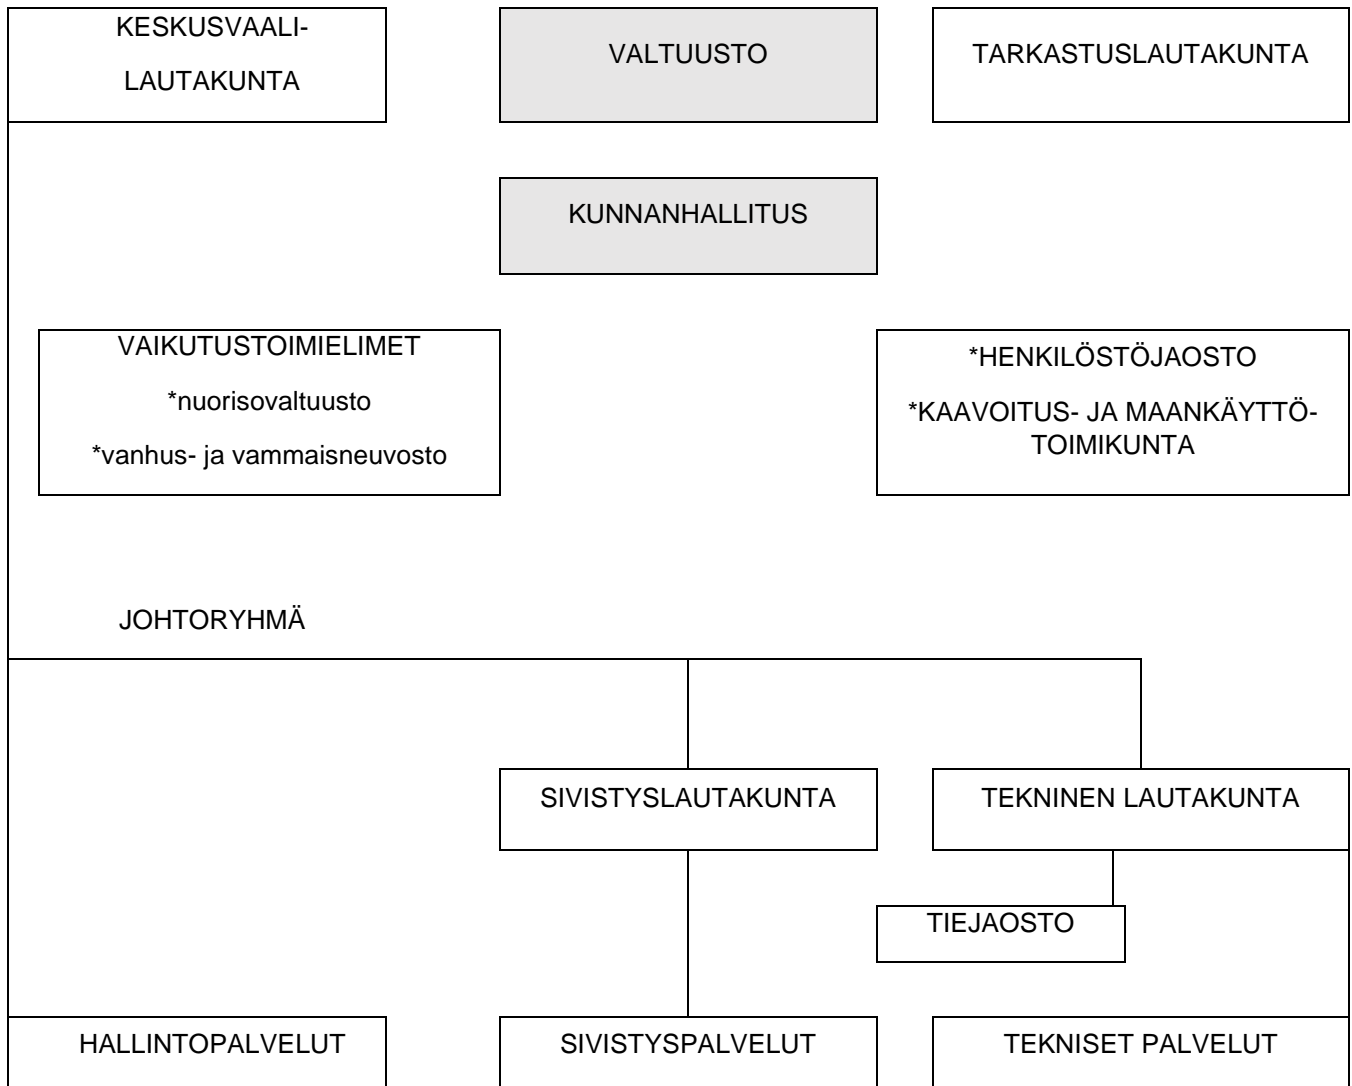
KESKUSVAALI-
LAUTAKUNTA

VALTUUSTO

TARKASTUSLAUTAKUNTA

KUNNANHALLITUS

VAIKUTUSTOIMIELIMET
*nuorisovaltuusto
*vanhus- ja vammaisneuvosto

*HENKILÖSTÖJAOSTO
*KAAVOITUS- JA MAANKÄYTTÖ-TOIMIKUNTA

JOHTORYHMÄ

SIVISTYSLAUTAKUNTA

TEKNINEN LAUTAKUNTA

TIEJAOSTO

HALLINTOPALVELUT

SIVISTYSPALVELUT

TEKNISET PALVELUT